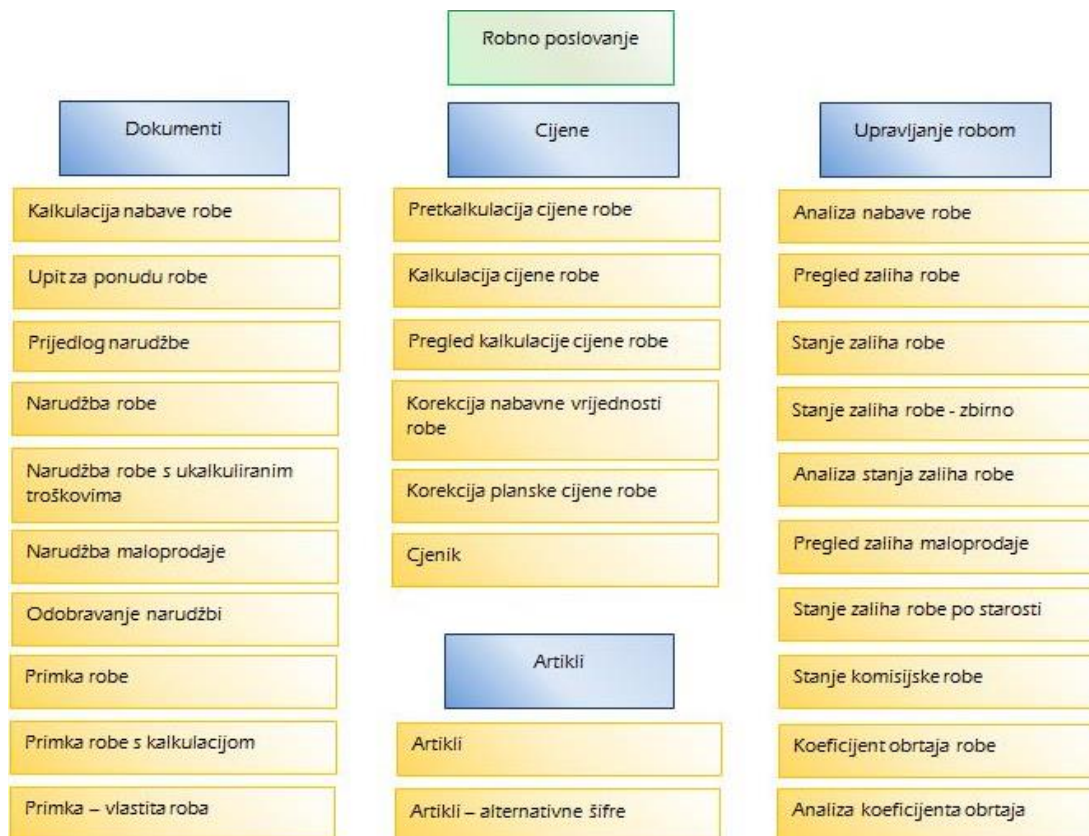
Robno poslovanje

Dokumenti

Kalkulacija nabave robe

Upit za ponudu robe

Prijedlog narudžbe

Narudžba robe

Narudžba robe s ukalkuliranim troškovima

Narudžba maloprodaje

Odobravanje narudžbi

Primka robe

Primka robe s kalkulacijom

Primka – vlastita roba

Cijene

Pretkalkulacija cijene robe

Kalkulacija cijene robe

Pregled kalkulacije cijene robe

Korekcija nabavne vrijednosti robe

Korekcija planske cijene robe

Cjenik

Artikli

Artikli

Artikli – alternativne šifre

Upravljanje robom

Analiza nabave robe

Pregled zaliha robe

Stanje zaliha robe

Stanje zaliha robe - zbirno

Analiza stanja zaliha robe

Pregled zaliha maloprodaje

Stanje zaliha robe po starosti

Stanje komisijske robe

Koeficijent obrtaja robe

Analiza koeficijenta obrtaja